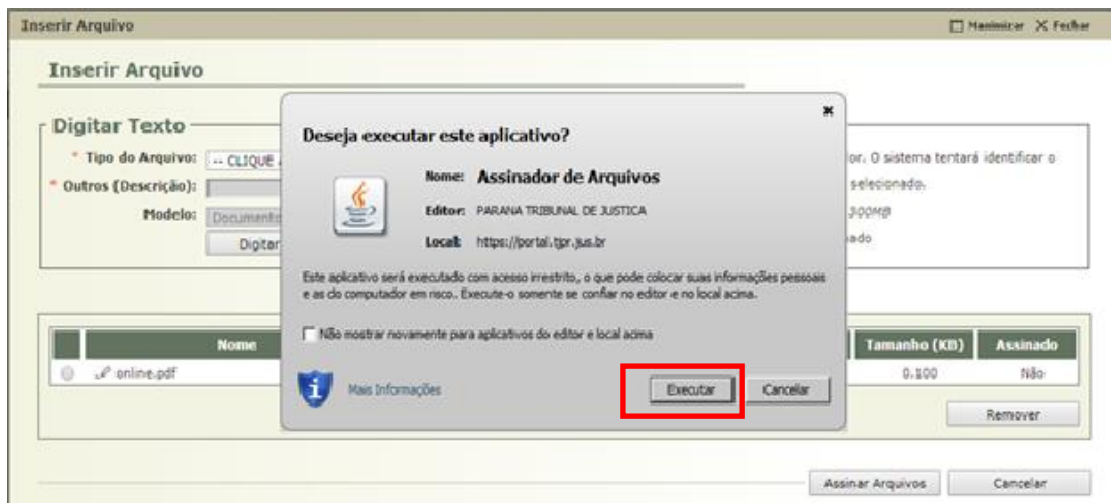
Inserir Arquivo

Maximizar Fechar

Inserir Arquivo

Digitar Texto

* Tipo do Arquivo: -- CLIQUE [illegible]

* Outros (Descrição):

Modelo: Document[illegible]

Digitar

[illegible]oir. O sistema tentará identificar o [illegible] selecionado. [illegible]00MB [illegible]ado

Deseja executar este aplicativo?

Nome: Assinador de Arquivos

Editor: PARANA TRIBUNAL DE JUSTICA

Local: https://portal.tjpr.jus.br

Este aplicativo será executado com acesso irrestrito, o que pode colocar suas informações pessoais e as do computador em risco. Execute-o somente se confiar no editor e no local acima.

Não mostrar novamente para aplicativos do editor e local acima

Mais Informações

Executar

Cancelar

| | Nome | Tamanho (KB) | Assinado |
|---|---|---|---|
| | online.pdf | 0.100 | Não |

Remover

Assinar Arquivos

Cancelar